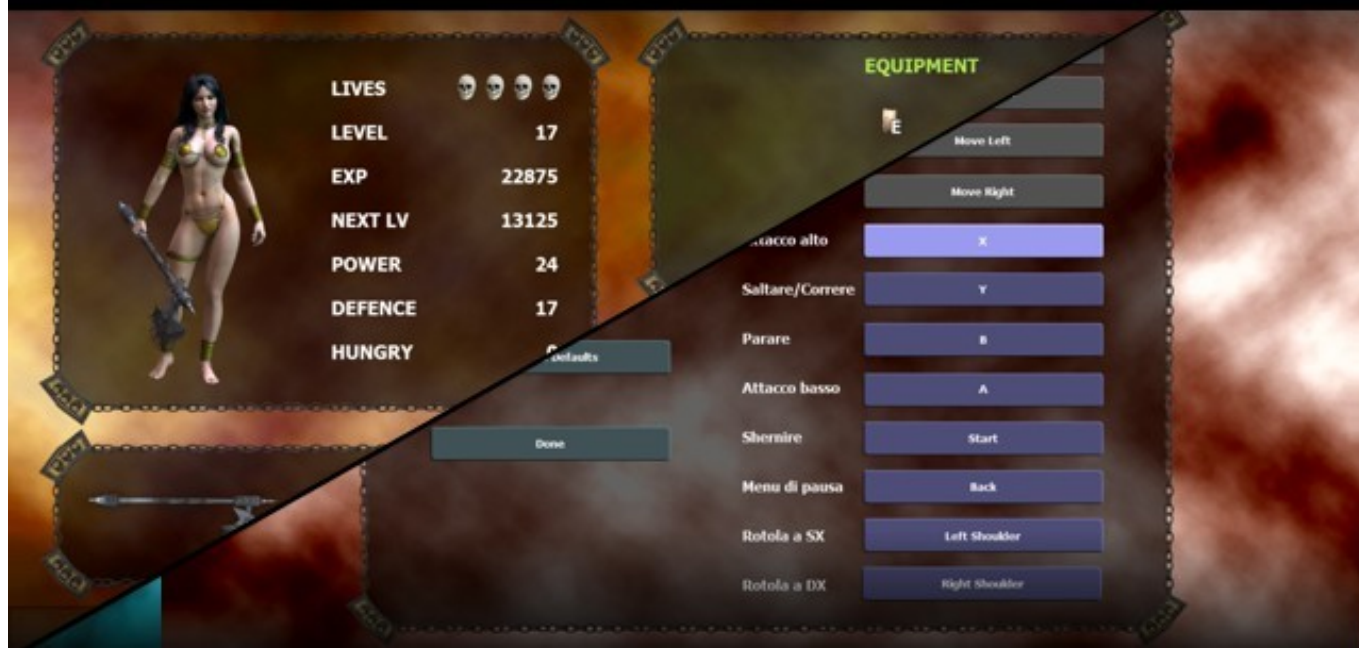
LIVES
LEVEL 17
EXP 22875
NEXT LV 13125
POWER 24
DEFENCE 17
HUNGRY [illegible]

EQUIPMENT
E

Move Left
Move Right
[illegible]ttacco alto X
Saltare/Correre Y
Parare B
Attacco basso A
Shernire Start
Menu di pausa Back
Rotola a SX Left Shoulder
Rotola a DX Right Shoulder

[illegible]Defaults
Done